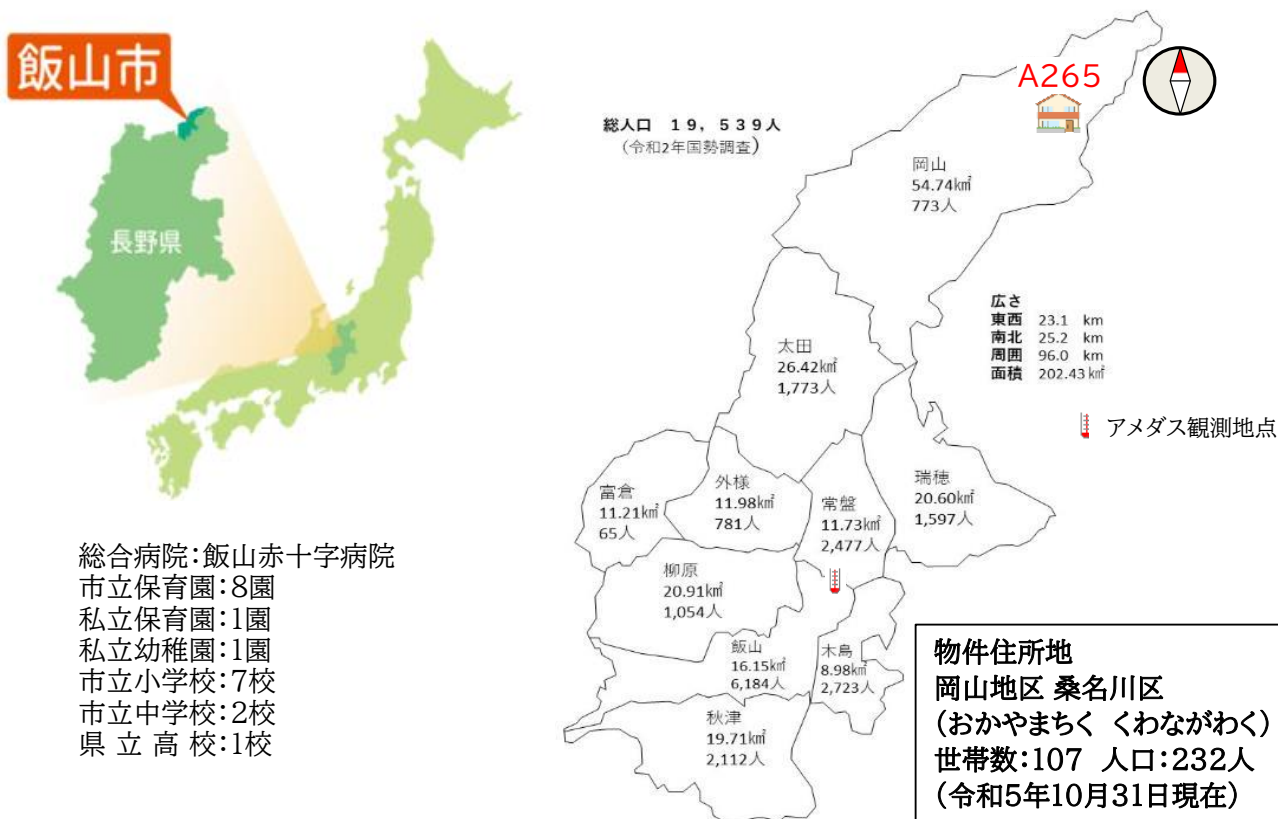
飯山市

長野県

総合病院:飯山赤十字病院
市立保育園:8園
私立保育園:1園
私立幼稚園:1園
市立小学校:7校
市立中学校:2校
県 立 高 校:1校

総人口 19，539人
（令和2年国勢調査）

A265

岡山
54.74㎢
773人

広さ
東西 23.1 km
南北 25.2 km
周囲 96.0 km
面積 202.43㎢

アメダス観測地点

太田
26.42㎢
1,773人

外様
11.98㎢
781人

富倉
11.21㎢
65人

常盤
11.73㎢
2,477人

瑞穂
20.60㎢
1,597人

柳原
20.91㎢
1,054人

飯山
16.15㎢
6,184人

木島
8.98㎢
2,723人

秋津
19.71㎢
2,112人

物件住所地
岡山地区 桑名川区
（おかやまちく くわながわく）
世帯数:107 人口:232人
（令和5年10月31日現在）